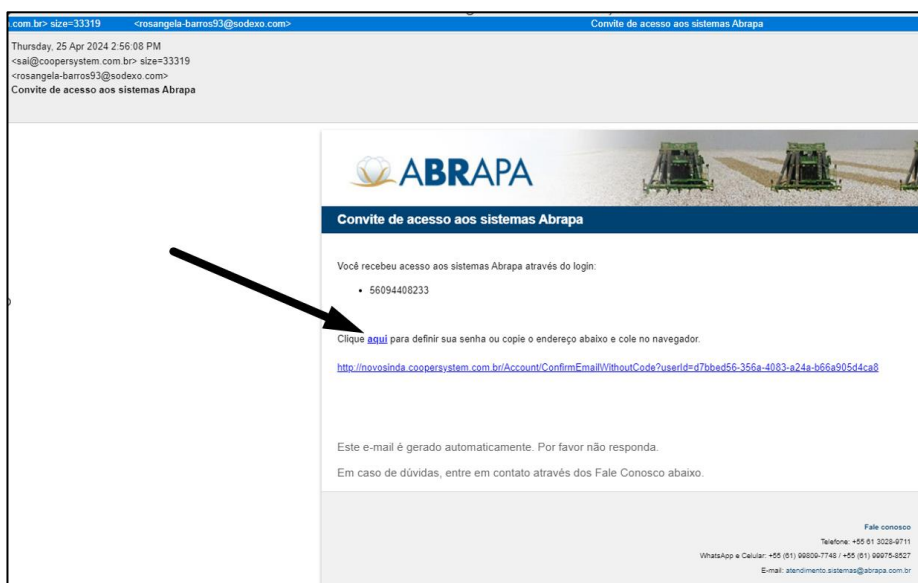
.com.br> size=33319 <rosangela-barros93@sodexo.com> Convite de acesso aos sistemas Abrapa

Thursday, 25 Apr 2024 2:56:08 PM
<sai@coopersystem.com.br> size=33319
<rosangela-barros93@sodexo.com>
Convite de acesso aos sistemas Abrapa

ABRAPA

Convite de acesso aos sistemas Abrapa

Você recebeu acesso aos sistemas Abrapa através do login:

• 56094408233

Clique aqui para definir sua senha ou copie o endereço abaixo e cole no navegador.

http://novosinda.coopersystem.com.br/Account/ConfirmEmailWithoutCode?userId=d7bbed56-356a-4083-a24a-b66a905d4ca8

Este e-mail é gerado automaticamente. Por favor não responda.

Em caso de dúvidas, entre em contato através dos Fale Conosco abaixo.

Fale conosco
Telefone: +55 61 3028-9711
WhatsApp e Celular: +55 (61) 99809-7748 / +55 (61) 99975-8527
E-mail: atendimento.sistemas@abrapa.com.br